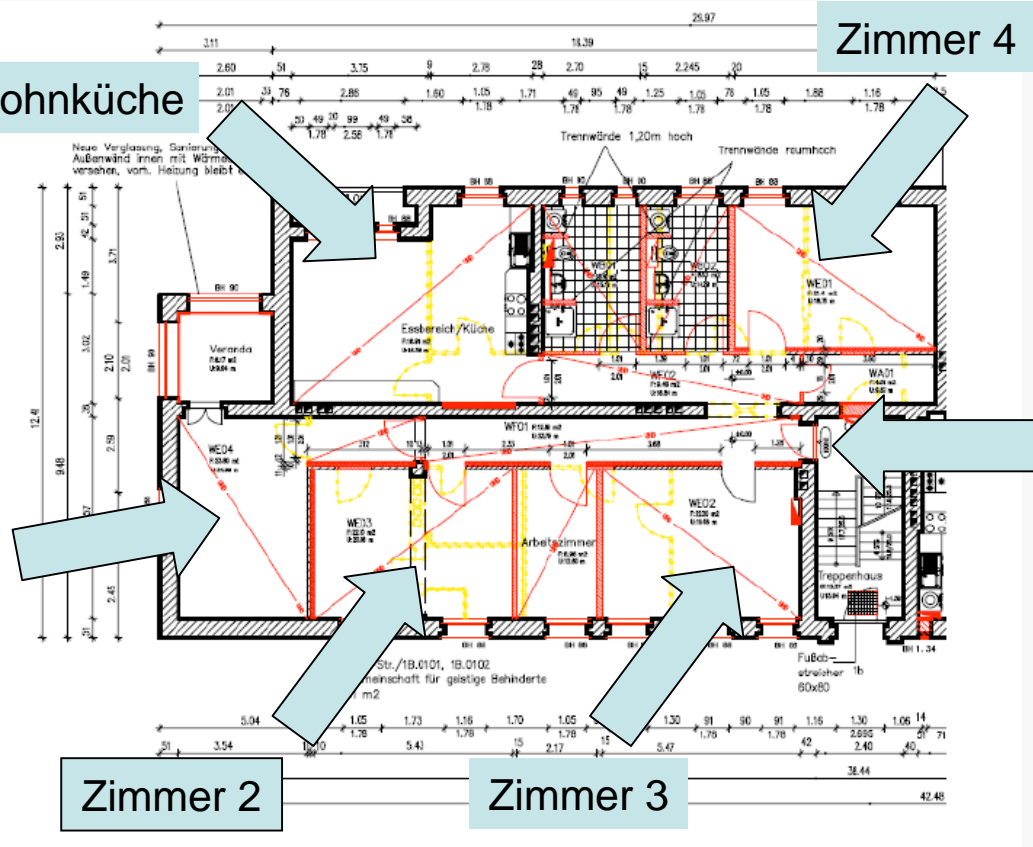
Zimmer 4

ohnküche

25.97

3.11

18.39

2.60 51 3.15 9 2.78 28 2.70 15 2.245 20

2.01 33 76 2.88 1.60 1.05 1.18 1.71 49 1.78 95 49 1.78 1.25 1.05 1.78 78 1.05 1.78 1.88 1.16 1.78

2.01

50 49 1.78 20 99 2.58 49 1.78 58

Neue Verglasung, Sanierung
Außenwand innen mit Wärme
versehen, vorh. Heizung bleibt

Trennwände 1,20m hoch

Trennwände raumhoch

BH 88 BH 88 BH 88 BH 88 BH 88

BH 90

Veranda

Essbereich/Küche

WE01

WC02

WA01

WF01

WE04

WE03

Arbeitszimmer

WE02

Treppenhaus

Fußabstreicher 1b 60x60

BH 1.34

Str./1B.0101, 1B.0102
meinschaft für geistige Behinderte
m2

2.90 1.49 3.71 3.02 2.10 2.01 2.59 12.41 9.48 2.45 51

5.04 1.05 1.78 1.73 1.16 1.78 1.70 1.05 1.78 1.30 91 1.78 90 91 1.78 1.16 1.30 2.885 1.06 14

51 3.54 10 5.41 15 2.17 15 5.47 42 2.40 40 71

38.44

42.48

Zimmer 2

Zimmer 3